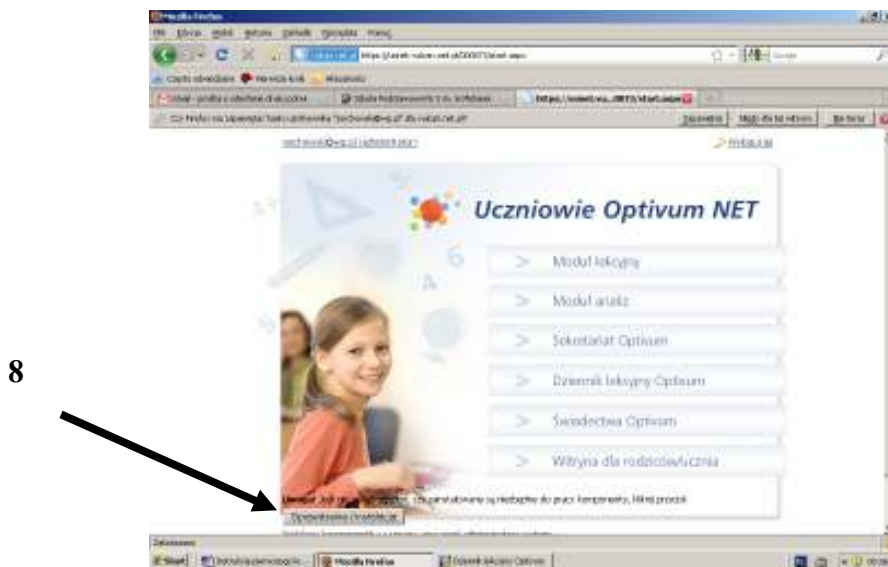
Mozilla Firefox

Plik Edycja Widok Historia Zakładki Narzędzia Pomoc

https://uonet-vulcan.net.pl/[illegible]/start.aspx

Często odwiedzane Pierwsze kroki Aktualności

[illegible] Szkoła Podstawowa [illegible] https://uonet.vu...0973/start.aspx

Czy Firefox ma zapamiętać hasło użytkownika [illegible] dla vulcan.net.pl?

Zapamiętaj Nigdy dla tej witryny Nie teraz

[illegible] Wyloguj się

Uczniowie Optivum NET

Moduł lekcyjny

Moduł analiz

Sekretariat Optivum

Dziennik lekcyjny Optivum

Świadectwa Optivum

Witryna dla rodziców/ucznia

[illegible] są niezbędne do pracy komponenty. Kliknij przycisk

Oprogramowanie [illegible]

8

Zakończono

Start Mozilla Firefox Dziennik lekcyjny Optivum